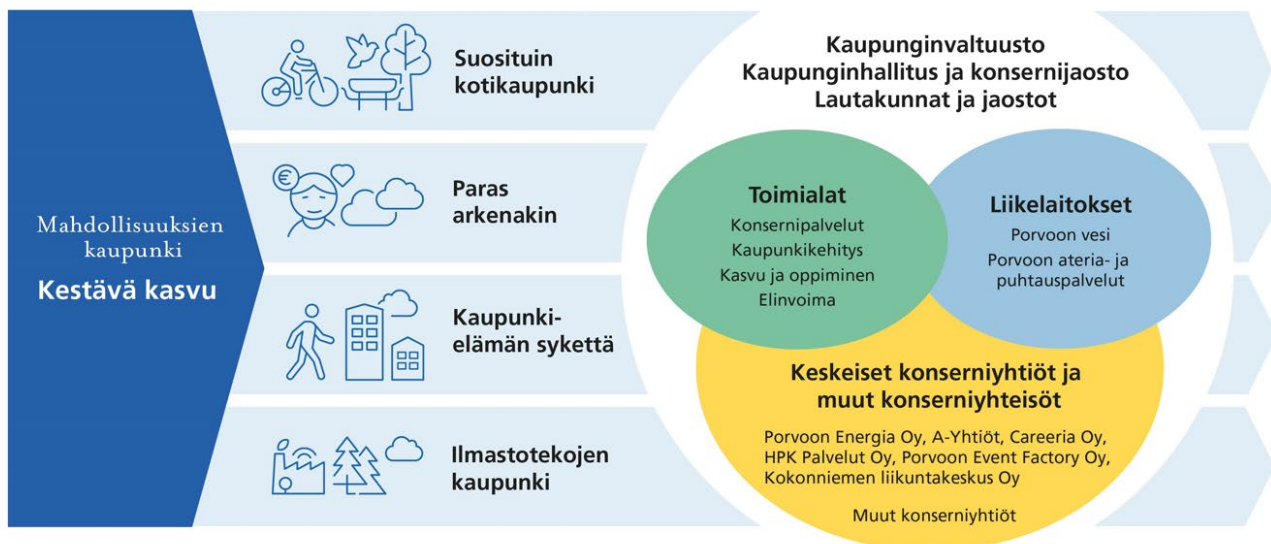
Mahdollisuuksien kaupunki

Kestävä kasvu

Suosituin kotikaupunki

Paras arkenakin

Kaupunkielämän sykettä

Ilmastotekojen kaupunki

Kaupunginvaltuusto
Kaupunginhallitus ja konsernijaosto
Lautakunnat ja jaostot

Toimialat
Konsernipalvelut
Kaupunkikehitys
Kasvu ja oppiminen
Elinvoima

Liikelaitokset
Porvoon vesi
Porvoon ateria- ja puhtauspalvelut

Keskeiset konserniyhtiöt ja muut konserniyhteisöt
Porvoon Energia Oy, A-Yhtiöt, Careeria Oy, HPK Palvelut Oy, Porvoon Event Factory Oy, Kokonniemen liikuntakeskus Oy

Muut konserniyhtiöt